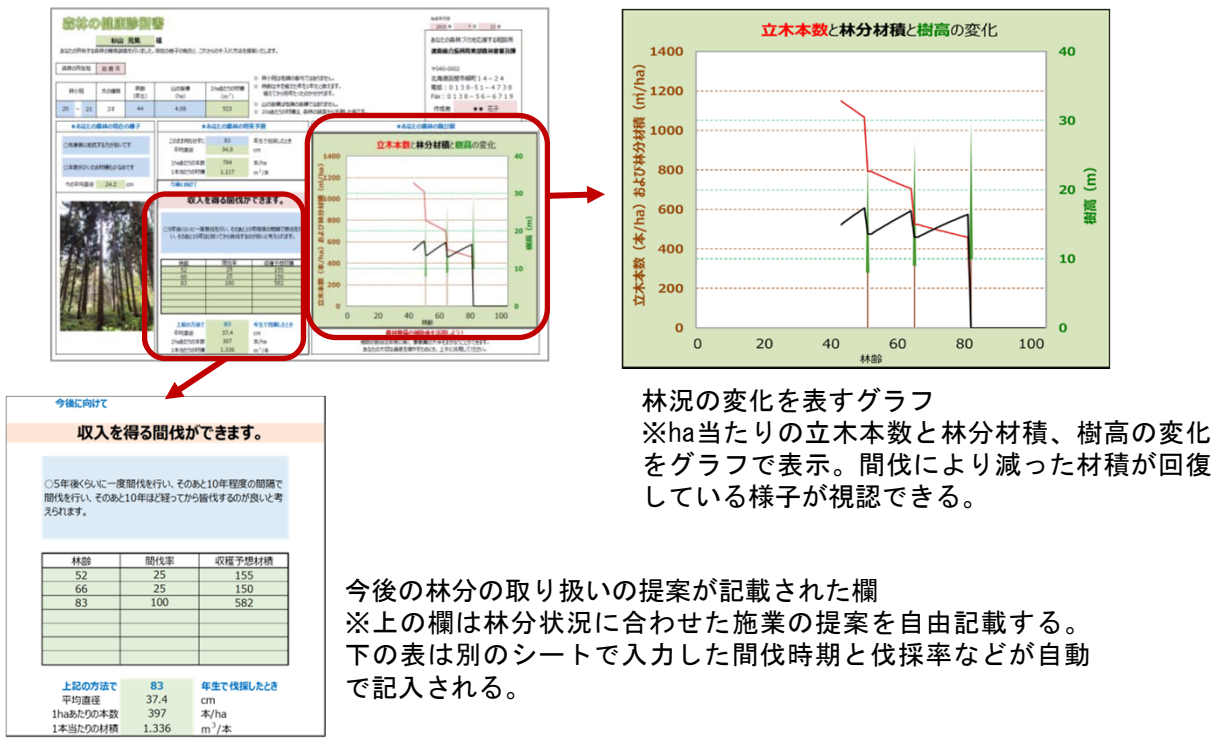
森林の健康診断書

立木本数と林分材積と樹高の変化

1400
1200
1000
800
600
400
200
0

立木本数（本/ha）および林分材積（m/ha）

40
30
20
10
0

樹高（m）

0　20　40　60　80　100
林齢

林況の変化を表すグラフ
※ha当たりの立木本数と林分材積、樹高の変化をグラフで表示。間伐により減った材積が回復している様子が視認できる。

今後に向けて

収入を得る間伐ができます。

○5年後くらいに一度間伐を行い、そのあと10年程度の間隔で間伐を行い、そのあと10年ほど経ってから皆伐するのが良いと考えられます。

| 林齢 | 間伐率 | 収穫予想材積 |
|---|---|---|
| 52 | 25 | 155 |
| 66 | 25 | 150 |
| 83 | 100 | 582 |
| | | |
| | | |
| | | |
| | | |

| 上記の方法で | 83 | 年生で伐採したとき |
|---|---|---|
| 平均直径 | 37.4 | cm |
| 1haあたりの本数 | 397 | 本/ha |
| 1本当たりの材積 | 1.336 | $m^3$/本 |

今後の林分の取り扱いの提案が記載された欄
※上の欄は林分状況に合わせた施業の提案を自由記載する。
下の表は別のシートで入力した間伐時期と伐採率などが自動で記入される。